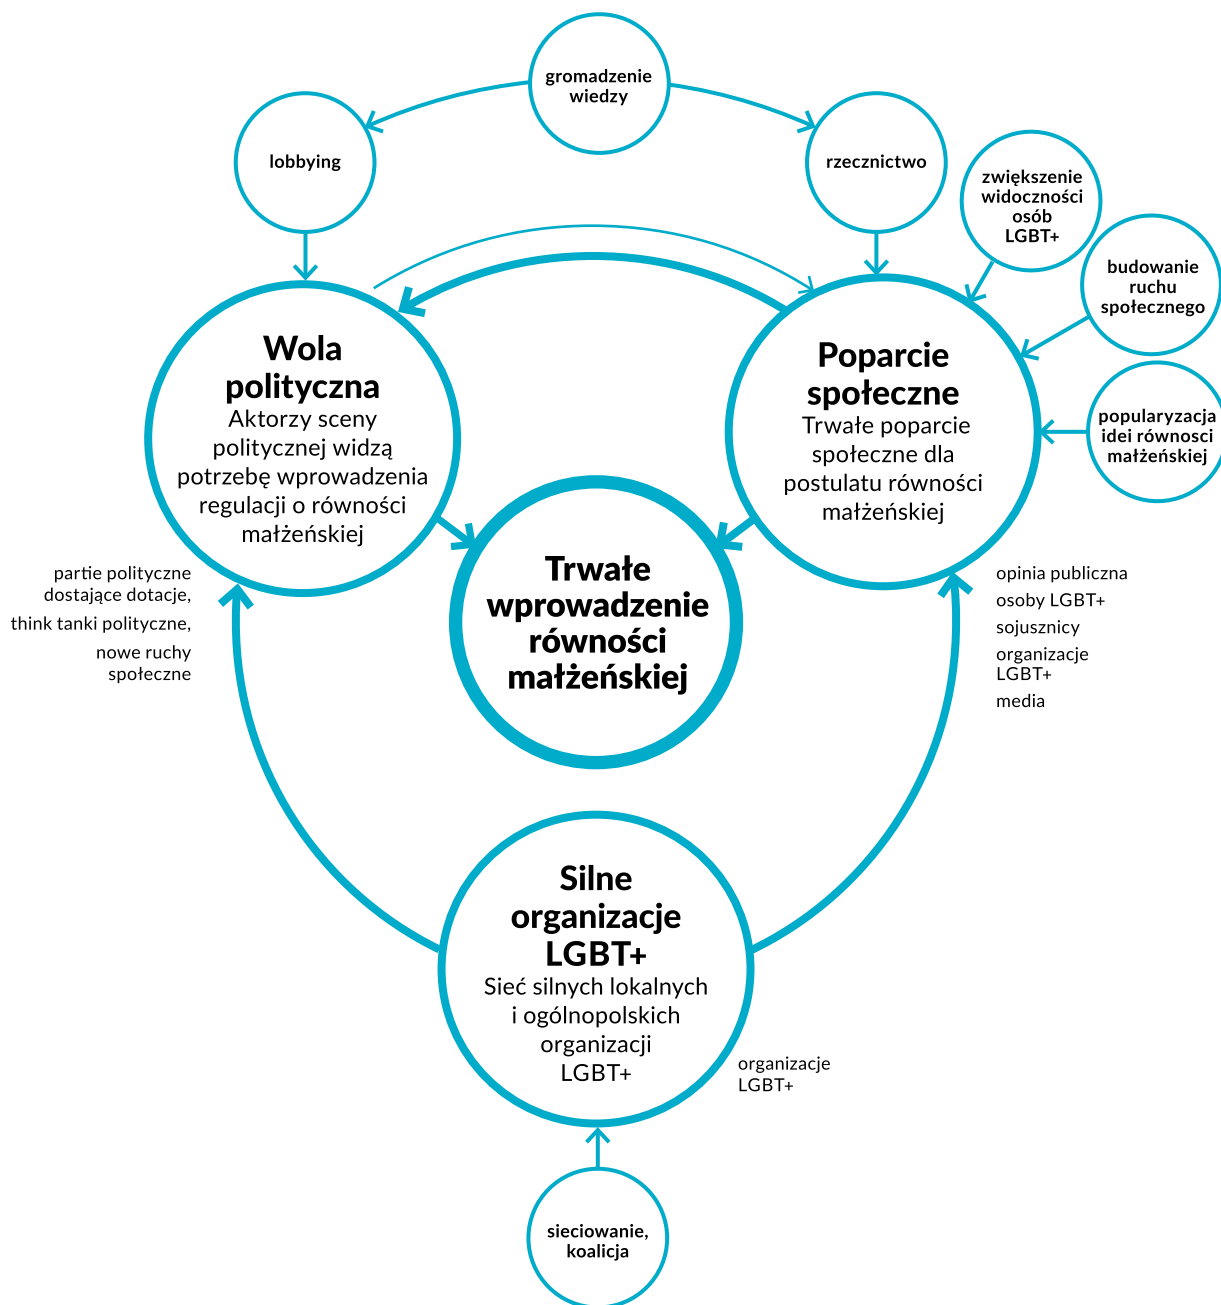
gromadzenie wiedzy

lobbying

rzecznictwo

zwiększenie widoczności osób LGBT+

budowanie ruchu społecznego

popularyzacja idei równosci małżeńskiej

Wola polityczna
Aktorzy sceny politycznej widzą potrzebę wprowadzenia regulacji o równości małżeńskiej

Poparcie społeczne
Trwałe poparcie społeczne dla postulatu równości małżeńskiej

Trwałe wprowadzenie równości małżeńskiej

partie polityczne dostające dotacje,
think tanki polityczne,
nowe ruchy społeczne

opinia publiczna
osoby LGBT+
sojusznicy
organizacje LGBT+
media

Silne organizacje LGBT+
Sieć silnych lokalnych i ogólnopolskich organizacji LGBT+

organizacje LGBT+

sieciowanie, koalicja